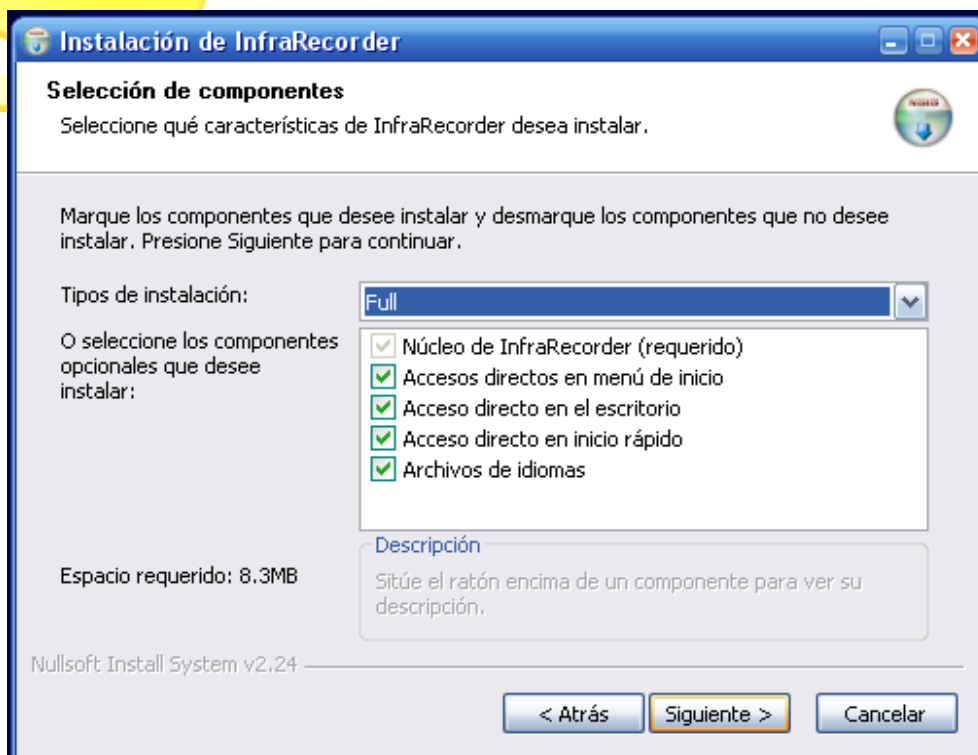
Instalación de InfraRecorder

Selección de componentes
Seleccione qué características de InfraRecorder desea instalar.

Marque los componentes que desee instalar y desmarque los componentes que no desee instalar. Presione Siguiente para continuar.

Tipos de instalación: Full

O seleccione los componentes opcionales que desee instalar:

Núcleo de InfraRecorder (requerido)
Accesos directos en menú de inicio
Acceso directo en el escritorio
Acceso directo en inicio rápido
Archivos de idiomas

Descripción
Sitúe el ratón encima de un componente para ver su descripción.

Espacio requerido: 8.3MB

Nullsoft Install System v2.24

< Atrás
Siguiente >
Cancelar